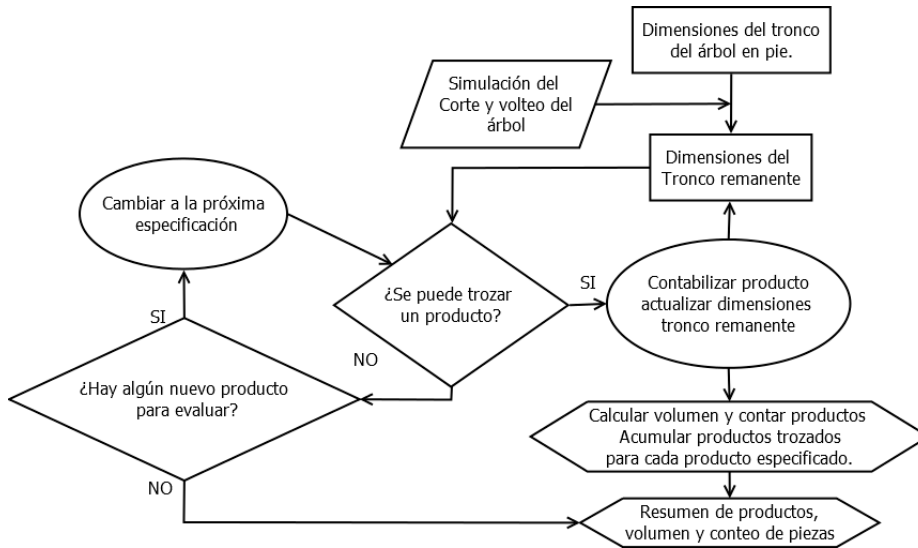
Dimensiones del tronco del árbol en pie.

Simulación del Corte y volteo del árbol

Dimensiones del Tronco remanente

Cambiar a la próxima especificación

¿Se puede trozar un producto?

SI

Contabilizar producto actualizar dimensiones tronco remanente

SI

NO

¿Hay algún nuevo producto para evaluar?

Calcular volumen y contar productos Acumular productos trozados para cada producto especificado.

NO

Resumen de productos, volumen y conteo de piezas